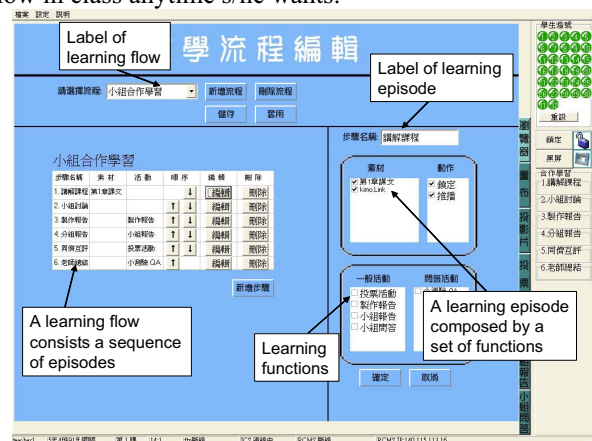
flow in class anytime s/he wants.

檔案 設定 說明

學流程編輯

Label of learning flow

Label of learning episode

學生狀態

重設

請選擇流程: 小組合作學習

新增流程 刪除流程

儲存 套用

步驟名稱: 講解課程

小組合作學習

| 步驟名稱 | 素材 | 活動 | 順序 | | 編輯 | 刪除 |
|---|---|---|---|---|---|---|
| 1.講解課程 | 第1章課文 | | | ↓ | 編輯 | 刪除 |
| 2.小組討論 | | | ↑ | ↓ | 編輯 | 刪除 |
| 3.製作報告 | | 製作報告 | ↑ | ↓ | 編輯 | 刪除 |
| 4.分組報告 | | 小組報告 | ↑ | ↓ | 編輯 | 刪除 |
| 5.同儕互評 | | 投票活動 | ↑ | ↓ | 編輯 | 刪除 |
| 6.老師總結 | | 小測驗 QA | ↑ | | 編輯 | 刪除 |

新增步驟

素材 動作

第1章課文
kimo.Link

鎖定
推播

一般活動 問答活動

投票活動
製作報告
小組報告
小組問答

A learning flow consists a sequence of episodes

Learning functions

A learning episode composed by a set of functions

確定 取消

鎖定

黑屏

合作學習
1.講解課程
2.小組討論
3.製作報告
4.分組報告
5.同儕互評
6.老師總結

瀏覽器 畫布 投影片 投票 小組報告 小組問答